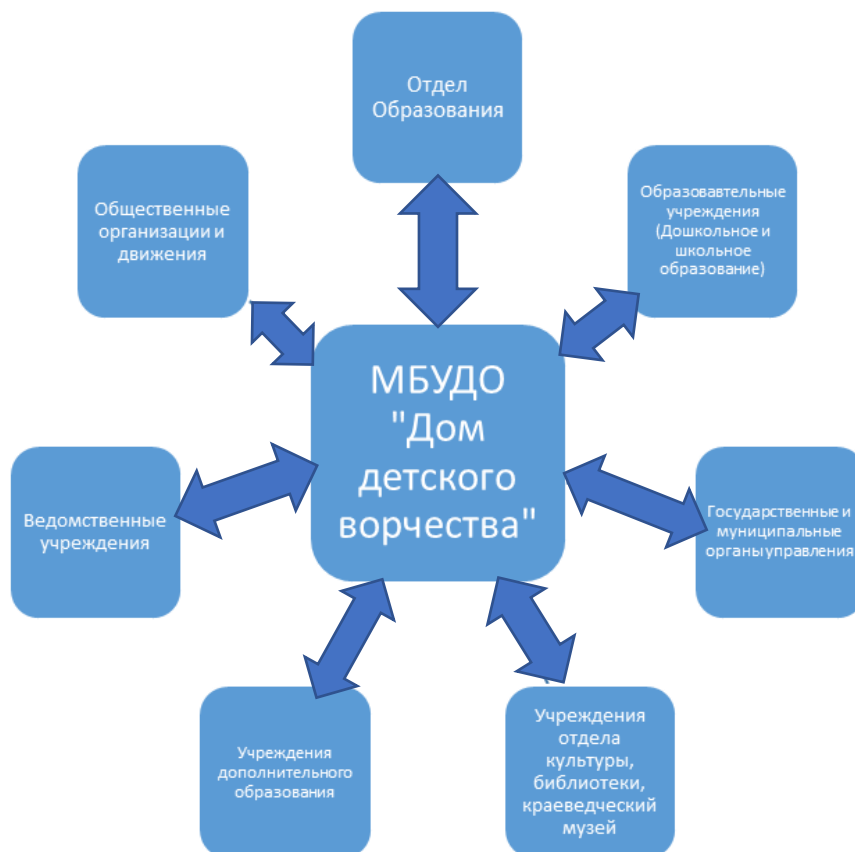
Отдел Образования

Общественные организации и движения

Образовавтельные учреждения (Дошкольное и школьное образование)

МБУДО "Дом детского ворчества"

Ведомственные учреждения

Государственные и муниципальные органы управления

Учреждения дополнительного образования

Учреждения отдела культуры, библиотеки, краеведческий музей